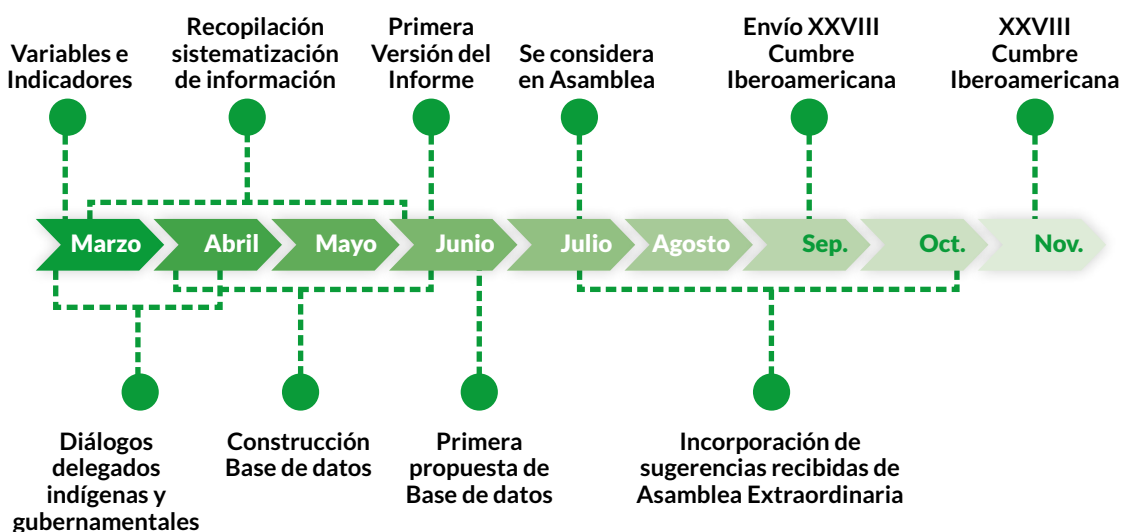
Variables e Indicadores

Recopilación sistematización de información

Primera Versión del Informe

Se considera en Asamblea

Envío XXVIII Cumbre Iberoamericana

XXVIII Cumbre Iberoamericana

Marzo

Abril

Mayo

Junio

Julio

Agosto

Sep.

Oct.

Nov.

Diálogos delegados indígenas y gubernamentales

Construcción Base de datos

Primera propuesta de Base de datos

Incorporación de sugerencias recibidas de Asamblea Extraordinaria